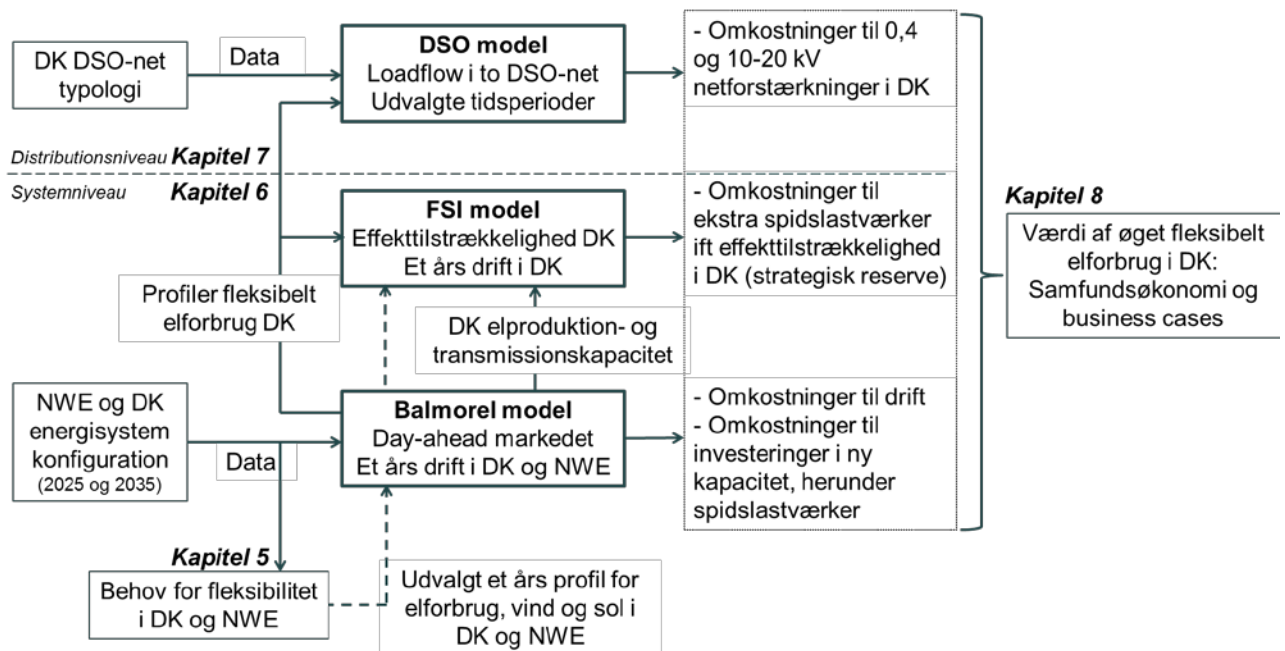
DK DSO-net typologi

Data

**DSO model**
Loadflow i to DSO-net
Udvalgte tidsperioder

- Omkostninger til 0,4 og 10-20 kV netforstærkninger i DK

*Distributionsniveau* ***Kapitel 7***

*Systemniveau* ***Kapitel 6***

**FSI model**
Effekttilstrækkelighed DK
Et års drift i DK

- Omkostninger til ekstra spidslastværker ift effekttilstrækkelighed i DK (strategisk reserve)

***Kapitel 8***

Værdi af øget fleksibelt elforbrug i DK: Samfundsøkonomi og business cases

Profiler fleksibelt elforbrug DK

DK elproduktion- og transmissionskapacitet

NWE og DK energisystem konfiguration (2025 og 2035)

Data

**Balmorel model**
Day-ahead markedet
Et års drift i DK og NWE

- Omkostninger til drift
- Omkostninger til investeringer i ny kapacitet, herunder spidslastværker

***Kapitel 5***

Behov for fleksibilitet i DK og NWE

Udvalgt et års profil for elforbrug, vind og sol i DK og NWE